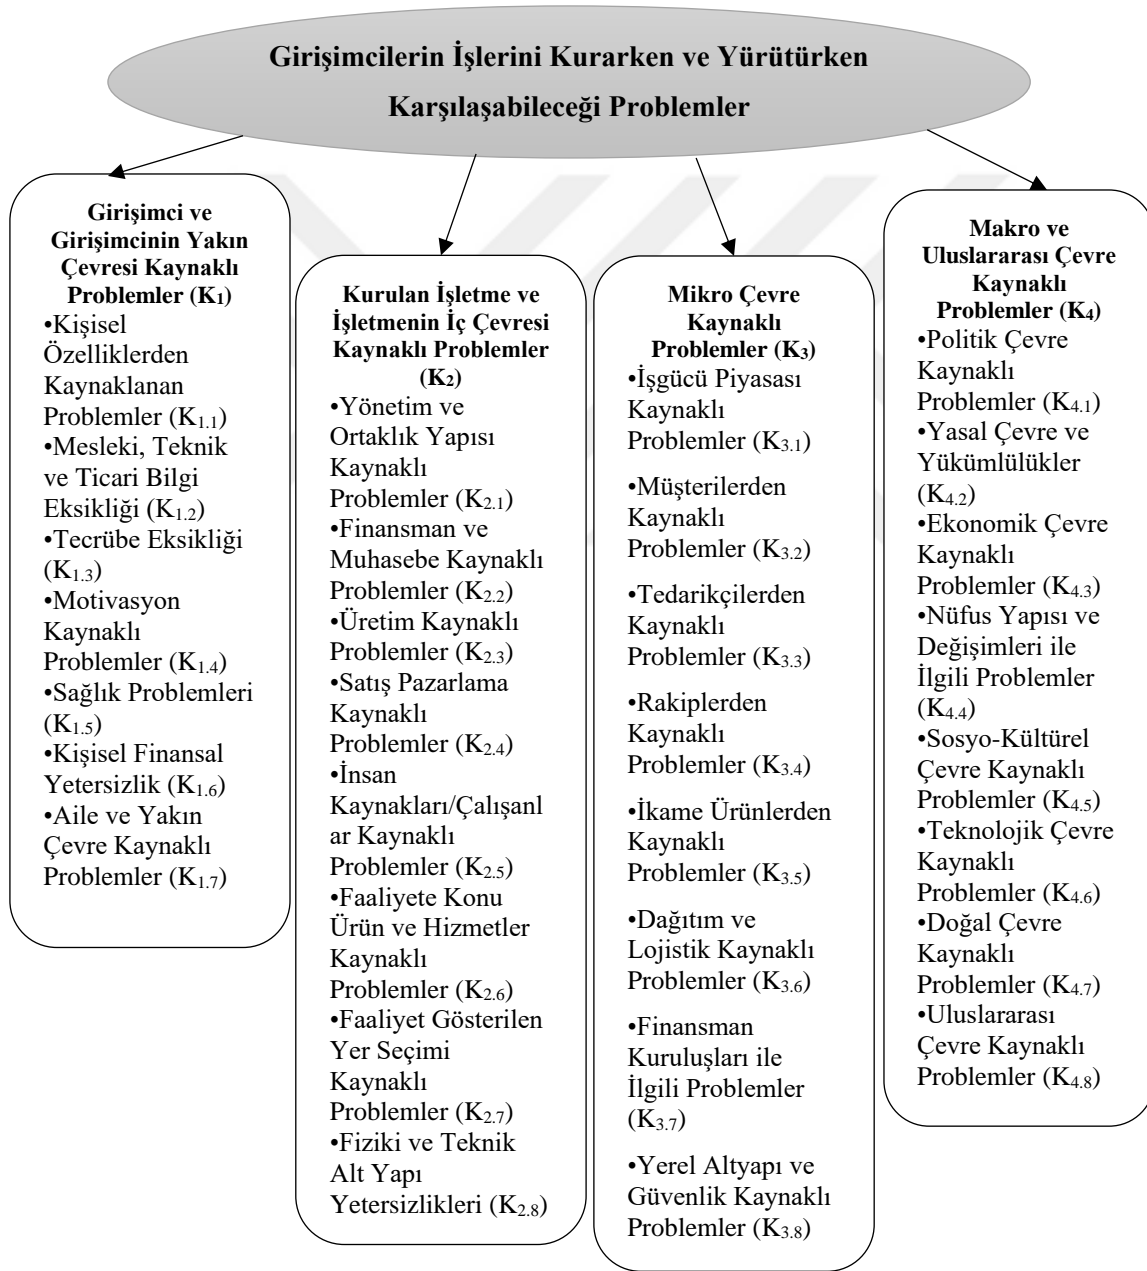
Girişimcilerin İşlerini Kurarken ve Yürütürken Karşılaşabileceği Problemler

Girişimci ve Girişimcinin Yakın Çevresi Kaynaklı Problemler ($K_1$)
•Kişisel Özelliklerden Kaynaklanan Problemler ($K_{1.1}$)
•Mesleki, Teknik ve Ticari Bilgi Eksikliği ($K_{1.2}$)
•Tecrübe Eksikliği ($K_{1.3}$)
•Motivasyon Kaynaklı Problemler ($K_{1.4}$)
•Sağlık Problemleri ($K_{1.5}$)
•Kişisel Finansal Yetersizlik ($K_{1.6}$)
•Aile ve Yakın Çevre Kaynaklı Problemler ($K_{1.7}$)

Kurulan İşletme ve İşletmenin İç Çevresi Kaynaklı Problemler ($K_2$)
•Yönetim ve Ortaklık Yapısı Kaynaklı Problemler ($K_{2.1}$)
•Finansman ve Muhasebe Kaynaklı Problemler ($K_{2.2}$)
•Üretim Kaynaklı Problemler ($K_{2.3}$)
•Satış Pazarlama Kaynaklı Problemler ($K_{2.4}$)
•İnsan Kaynakları/Çalışanlar Kaynaklı Problemler ($K_{2.5}$)
•Faaliyete Konu Ürün ve Hizmetler Kaynaklı Problemler ($K_{2.6}$)
•Faaliyet Gösterilen Yer Seçimi Kaynaklı Problemler ($K_{2.7}$)
•Fiziki ve Teknik Alt Yapı Yetersizlikleri ($K_{2.8}$)

Mikro Çevre Kaynaklı Problemler ($K_3$)
•İşgücü Piyasası Kaynaklı Problemler ($K_{3.1}$)
•Müşterilerden Kaynaklı Problemler ($K_{3.2}$)
•Tedarikçilerden Kaynaklı Problemler ($K_{3.3}$)
•Rakiplerden Kaynaklı Problemler ($K_{3.4}$)
•İkame Ürünlerden Kaynaklı Problemler ($K_{3.5}$)
•Dağıtım ve Lojistik Kaynaklı Problemler ($K_{3.6}$)
•Finansman Kuruluşları ile İlgili Problemler ($K_{3.7}$)
•Yerel Altyapı ve Güvenlik Kaynaklı Problemler ($K_{3.8}$)

Makro ve Uluslararası Çevre Kaynaklı Problemler ($K_4$)
•Politik Çevre Kaynaklı Problemler ($K_{4.1}$)
•Yasal Çevre ve Yükümlülükler ($K_{4.2}$)
•Ekonomik Çevre Kaynaklı Problemler ($K_{4.3}$)
•Nüfus Yapısı ve Değişimleri ile İlgili Problemler ($K_{4.4}$)
•Sosyo-Kültürel Çevre Kaynaklı Problemler ($K_{4.5}$)
•Teknolojik Çevre Kaynaklı Problemler ($K_{4.6}$)
•Doğal Çevre Kaynaklı Problemler ($K_{4.7}$)
•Uluslararası Çevre Kaynaklı Problemler ($K_{4.8}$)